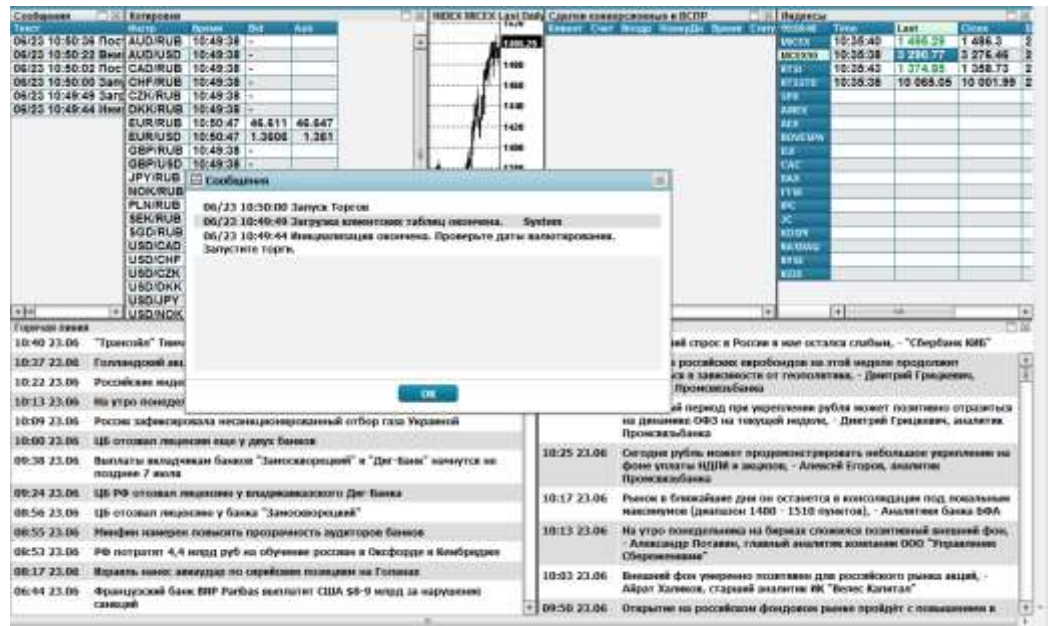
Сообщения

| Текст |
|---|
| 06/23 10:50:34 Пос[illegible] |
| 06/23 10:50:23 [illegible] |
| 06/23 10:50:02 Пос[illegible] |
| 06/23 10:50:00 Зап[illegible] |
| 06/23 10:49:49 Загр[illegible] |
| 06/23 10:49:44 Ини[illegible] |

Котировки

| Инстр | Время | Bid | Ask |
|---|---|---|---|
| AUD/RUB | 10:49:38 | - | |
| AUD/USD | 10:49:38 | - | |
| CAD/RUB | 10:49:38 | - | |
| CHF/RUB | 10:49:38 | - | |
| CZK/RUB | 10:49:38 | - | |
| DKK/RUB | 10:49:38 | - | |
| EUR/RUB | 10:50:47 | 46.611 | 46.647 |
| EUR/USD | 10:50:47 | 1.3606 | 1.361 |
| GBP/RUB | 10:49:38 | - | |
| GBP/USD | 10:49:38 | - | |
| JPY/RUB | | | |
| NOK/RUB | | | |
| PLN/RUB | | | |
| SEK/RUB | | | |
| SGD/RUB | | | |
| USD/CAD | | | |
| USD/CHF | | | |
| USD/CZK | | | |
| USD/DKK | | | |
| USD/JPY | | | |
| USD/NOK | | | |

MICEX MICEX Last Daily

1480.25
1460
1440
1420
1400

Сделки конверсионные в ВСПР

Клиент Счет Вход Номер Время Стат

Индексы

| Индекс | Time | Last | Close |
|---|---|---|---|
| MICEX | 10:35:40 | 1 486.39 | 1 486.3 |
| MICEX | 10:35:38 | 3 290.77 | 3 276.46 |
| RTSI | 10:35:43 | 1 374.05 | 1 358.73 |
| RTSSTD | 10:35:38 | 10 065.05 | 10 001.99 |
| SPX | | | |
| AMEX | | | |
| AEX | | | |
| BOVESPA | | | |
| DJI | | | |
| CAC | | | |
| DAX | | | |
| FTSE | | | |
| HK | | | |
| JC | | | |
| KOSPI | | | |
| NASDAQ | | | |
| NYSE | | | |
| N225 | | | |

Сообщения

06/23 10:50:00 Запуск Торгов
06/23 10:49:49 Загрузка клиентских таблиц окончена. System
06/23 10:49:44 Инициализация окончена. Проверьте даты валютирования. Запустите торги.

OK

Горячая линия

10:40 23.06 "Транснефть" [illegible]
10:37 23.06 Голландский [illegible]
10:22 23.06 Российские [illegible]
10:13 23.06 На утро понедел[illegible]
10:09 23.06 Россия зафиксировала несанкционированный отбор газа Украиной
10:00 23.06 ЦБ отозвал лицензии еще у двух банков
09:38 23.06 Выплаты вкладчикам банков "Заносковорецкий" и "Диг-Банк" начнутся не позднее 7 июля
09:24 23.06 ЦБ РФ отозвал лицензию у владикавказского Диг Банка
08:56 23.06 ЦБ отозвал лицензию у банка "Заносковорецкий"
08:55 23.06 Минфин намерен повысить прозрачность аудиторов банков
08:53 23.06 РФ потратит 4,4 млрд руб на обучение россиян в Оксфорде и Кембридже
08:17 23.06 Израиль нанес авиаудар по сирийским позициям на Голанах
06:44 23.06 Французский банк BNP Paribas выплатит США $8-9 млрд за нарушение санкций

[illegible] спрос в России в мае остался слабым, - "Сбербанк КИБ"
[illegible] российских еврооблигаций на этой неделе продолжит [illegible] в зависимости от геополитики, - Дмитрий Грицкевич, Промсвязьбанка
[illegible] период при укреплении рубля может позитивно отразиться на динамике ОФЗ на текущей неделе, - Дмитрий Грицкевич, аналитик Промсвязьбанка
10:25 23.06 Сегодня рубль может продемонстрировать небольшое укрепление на фоне уплаты НДПИ и акцизов, - Алексей Егоров, аналитик Промсвязьбанка
10:17 23.06 Рынок в ближайшие дни он останется в консолидации под локальными максимумом (диапазон 1480 - 1510 пунктов), - Аналитики банка БФА
10:13 23.06 На утро понедельника на биржах сложился позитивный внешний фон, - Александр Потавин, главный аналитик компании ООО "Управление Сбережениями"
10:03 23.06 Внешний фон умеренно позитивен для российского рынка акций, - Айрат Халиков, старший аналитик ИК "Велес Капитал"
09:50 23.06 Открытие на российском фондовом рынке пройдёт с повышением в